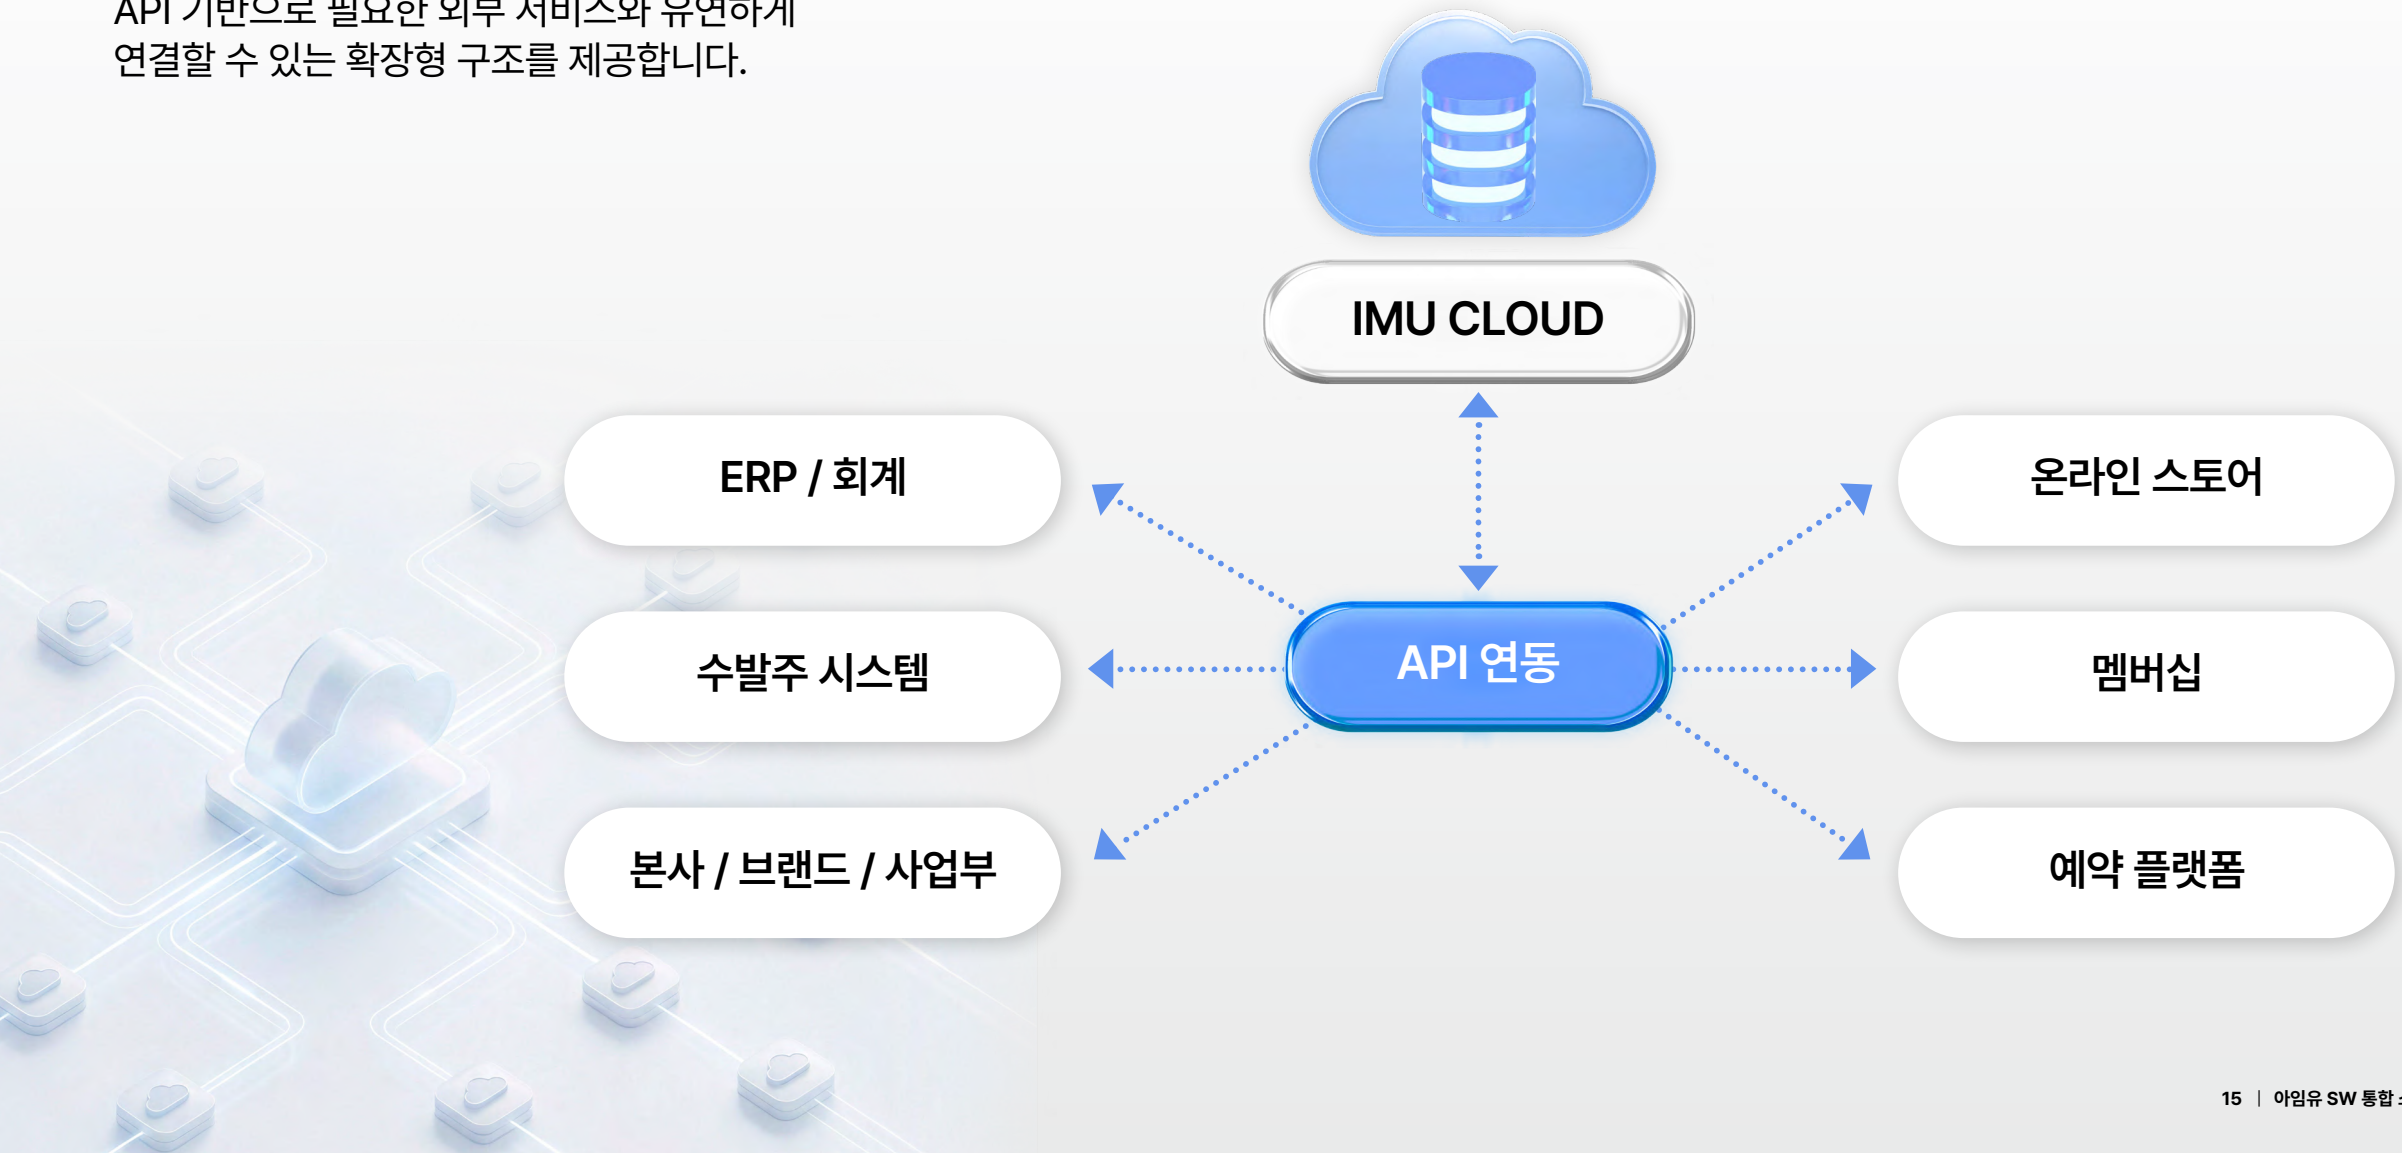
API 기반으로 필요한 외부 서비스와 유연하게 연결할 수 있는 확장형 구조를 제공합니다.

IMU CLOUD

ERP / 회계

수발주 시스템

본사 / 브랜드 / 사업부

API 연동

온라인 스토어

멤버십

예약 플랫폼

15 | 아임유 SW 통합 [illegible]